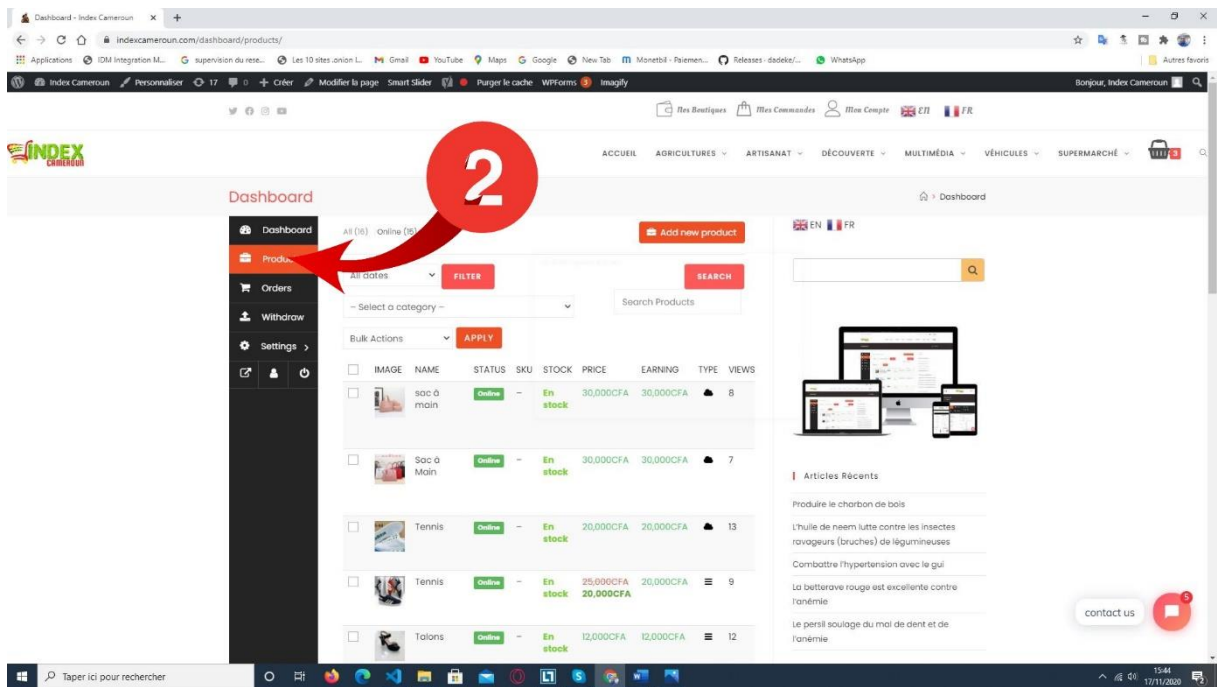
Dashboard - Index Cameroun ×  +

indexcameroun.com/dashboard/products/

Applications  IDM Integration M...  supervision du rese...  Les 10 sites .onion l...  Gmail  YouTube  Maps  Google  New Tab  Monetbil - Paiemen...  Releases · dadeke/...  WhatsApp  Autres favoris

Index Cameroun  Personnaliser  17  0  + Créer  Modifier la page  Smart Slider  Purger le cache  WPForms 3  Imagify  Bonjour, Index Cameroun

Mes Boutiques  Mes Commandes  Mon Compte  EN  FR

INDEX CAMEROUN

ACCUEIL  AGRICULTURES  ARTISANAT  DÉCOUVERTE  MULTIMÉDIA  VÉHICULES  SUPERMARCHÉ  0

Dashboard  2  > Dashboard

Dashboard
Produ...
Orders
Withdraw
Settings >

All (16)  Online (16)

Add new product

EN  FR

All dates  FILTER  SEARCH

– Select a category –  Search Products

Bulk Actions  APPLY

| | IMAGE | NAME | STATUS | SKU | STOCK | PRICE | EARNING | TYPE | VIEWS |
|---|---|---|---|---|---|---|---|---|---|
| | | sac à main | Online | – | En stock | 30,000CFA | 30,000CFA | | 8 |
| | | Sac à Main | Online | – | En stock | 30,000CFA | 30,000CFA | | 7 |
| | | Tennis | Online | – | En stock | 20,000CFA | 20,000CFA | | 13 |
| | | Tennis | Online | – | En stock | 25,000CFA 20,000CFA | 20,000CFA | | 9 |
| | | Talons | Online | – | En stock | 12,000CFA | 12,000CFA | | 12 |

Articles Récents

Produire le charbon de bois

L'huile de neem lutte contre les insectes ravageurs (bruches) de légumineuses

Combattre l'hypertension avec le gui

La betterave rouge est excellente contre l'anémie

Le persil soulage du mal de dent et de l'anémie

contact us  5

Taper ici pour rechercher

15:44 17/11/2020  2